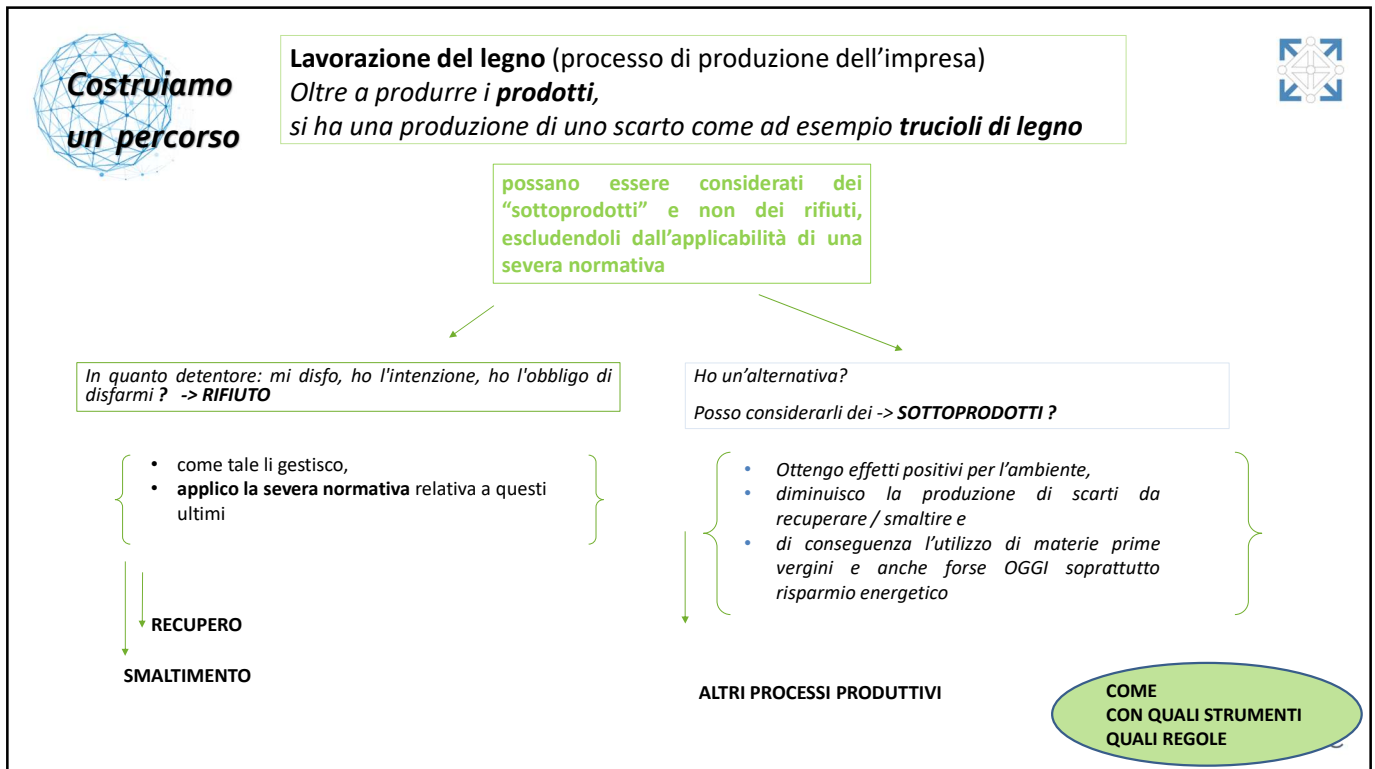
Costruiamo un percorso

**Lavorazione del legno** (processo di produzione dell'impresa)
*Oltre a produrre i **prodotti**,*
*si ha una produzione di uno scarto come ad esempio **trucioli di legno***

possano essere considerati dei "sottoprodotti" e non dei rifiuti, escludendoli dall'applicabilità di una severa normativa

*In quanto detentore: mi disfo, ho l'intenzione, ho l'obbligo di disfarmi **? -> RIFIUTO***

- come tale li gestisco,
- **applico la severa normativa** relativa a questi ultimi

RECUPERO

SMALTIMENTO

*Ho un'alternativa?*

*Posso considerarli dei -> **SOTTOPRODOTTI ?***

- *Ottengo effetti positivi per l'ambiente,*
- *diminuisco la produzione di scarti da recuperare / smaltire e*
- *di conseguenza l'utilizzo di materie prime vergini e anche forse OGGI soprattutto risparmio energetico*

ALTRI PROCESSI PRODUTTIVI

COME
CON QUALI STRUMENTI
QUALI REGOLE